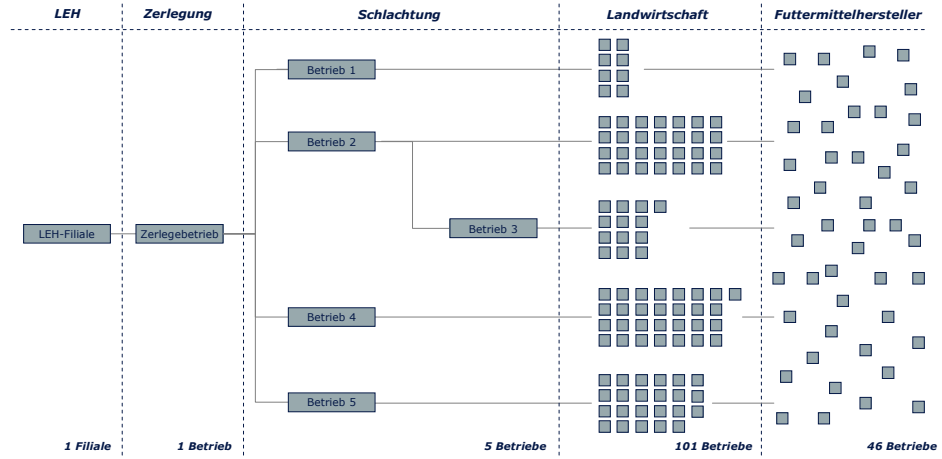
LEH | Zerlegung | Schlachtung | Landwirtschaft | Futtermittelhersteller

Betrieb 1

Betrieb 2

LEH-Filiale

Zerlegebetrieb

Betrieb 3

Betrieb 4

Betrieb 5

1 Filiale | 1 Betrieb | 5 Betriebe | 101 Betriebe | 46 Betriebe